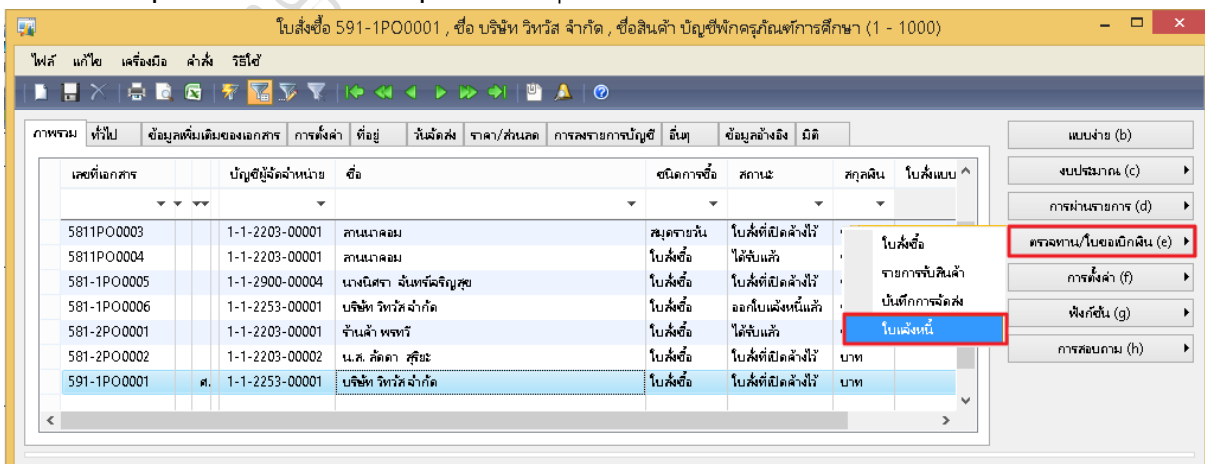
ใบสั่งซื้อ 591-1PO0001 , ชื่อ บริษัท วิทวัส จำกัด , ชื่อสินค้า บัญชีพักครุภัณฑ์การศึกษา (1 - 1000)

ไฟล์ แก้ไข เครื่องมือ คำสั่ง วิธีใช้

ภาพรวม | ทั่วไป | ข้อมูลเพิ่มเติมของเอกสาร | การตั้งค่า | ที่อยู่ | วันจัดส่ง | ราคา/ส่วนลด | การลงรายการบัญชี | อื่นๆ | ข้อมูลอ้างอิง | มิติ

| เลขที่เอกสาร | | | บัญชีผู้จัดจำหน่าย | ชื่อ | ชนิดการซื้อ | สถานะ | สกุลเงิน | ใบสั่งแบบ |
|---|---|---|---|---|---|---|---|---|
| 5811PO0003 | | | 1-1-2203-00001 | สานนาคอม | สมุดรายวัน | ใบสั่งที่เปิดค้างไว้ | | |
| 5811PO0004 | | | 1-1-2203-00001 | สานนาคอม | ใบสั่งซื้อ | ได้รับแล้ว | | |
| 581-1PO0005 | | | 1-1-2900-00004 | นางนิศรา จันทร์ตรีญสุข | ใบสั่งซื้อ | ใบสั่งที่เปิดค้างไว้ | | |
| 581-1PO0006 | | | 1-1-2253-00001 | บริษัท วิทวัส จำกัด | ใบสั่งซื้อ | ออกใบแจ้งหนี้แล้ว | | |
| 581-2PO0001 | | | 1-1-2203-00001 | ร้านค้า พรทวี | ใบสั่งซื้อ | ได้รับแล้ว | | |
| 581-2PO0002 | | | 1-1-2203-00002 | น.ส. ลัดดา สุขีระ | ใบสั่งซื้อ | ใบสั่งที่เปิดค้างไว้ | บาท | |
| 591-1PO0001 | | ศ. | 1-1-2253-00001 | บริษัท วิทวัส จำกัด | ใบสั่งซื้อ | ใบสั่งที่เปิดค้างไว้ | บาท | |

ใบสั่งซื้อ
รายการรับสินค้า
บันทึกการจัดส่ง
ใบแจ้งหนี้

แบบง่าย (b)
งบประมาณ (c)
การผ่านรายการ (d)
ตรวจทาน/ใบขอเบิกเงิน (e)
การตั้งค่า (f)
ฟังก์ชัน (g)
การสอบถาม (h)